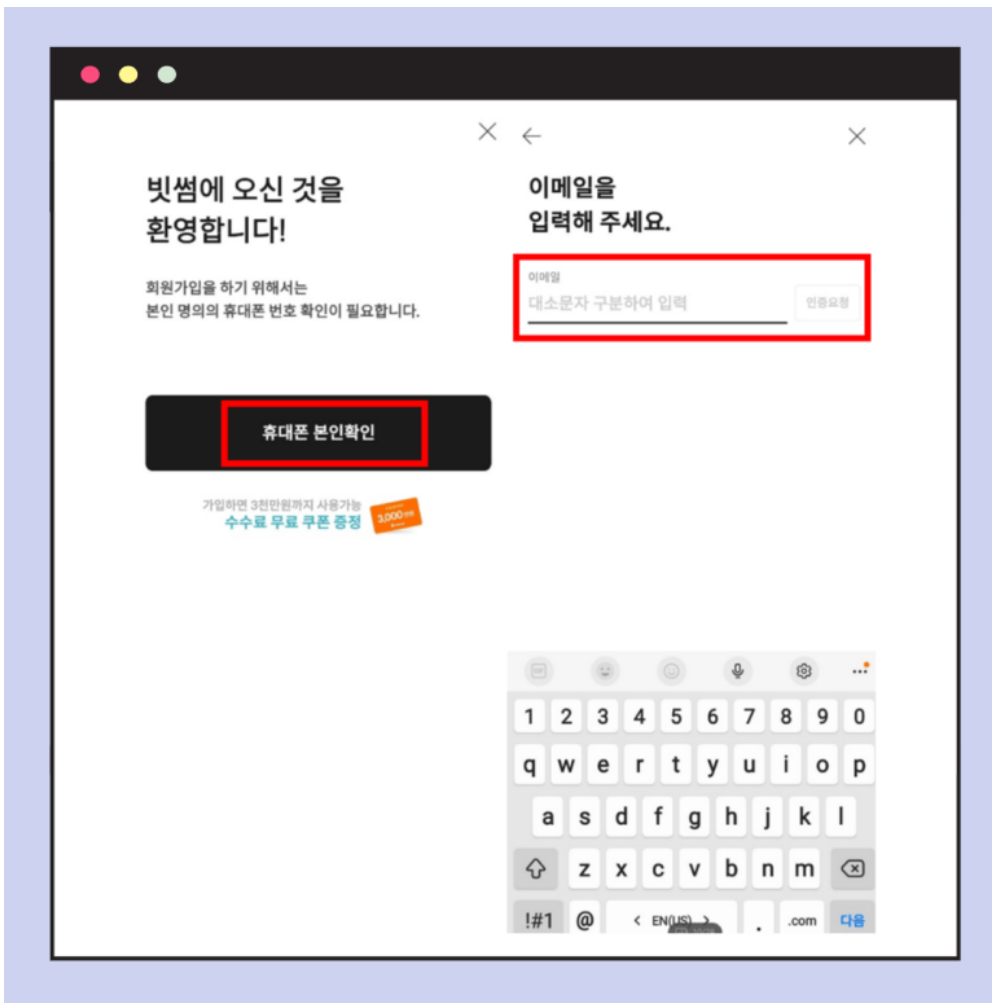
빗썸에 오신 것을 환영합니다!

회원가입을 하기 위해서는 본인 명의의 휴대폰 번호 확인이 필요합니다.

휴대폰 본인확인

가입하면 3천만원까지 사용가능
수수료 무료 쿠폰 증정

3,000

이메일을 입력해 주세요.

이메일
대소문자 구분하여 입력
인증요청

1 2 3 4 5 6 7 8 9 0
q w e r t y u i o p
a s d f g h j k l
z x c v b n m
!#1 @ < EN(US) > . .com 다음